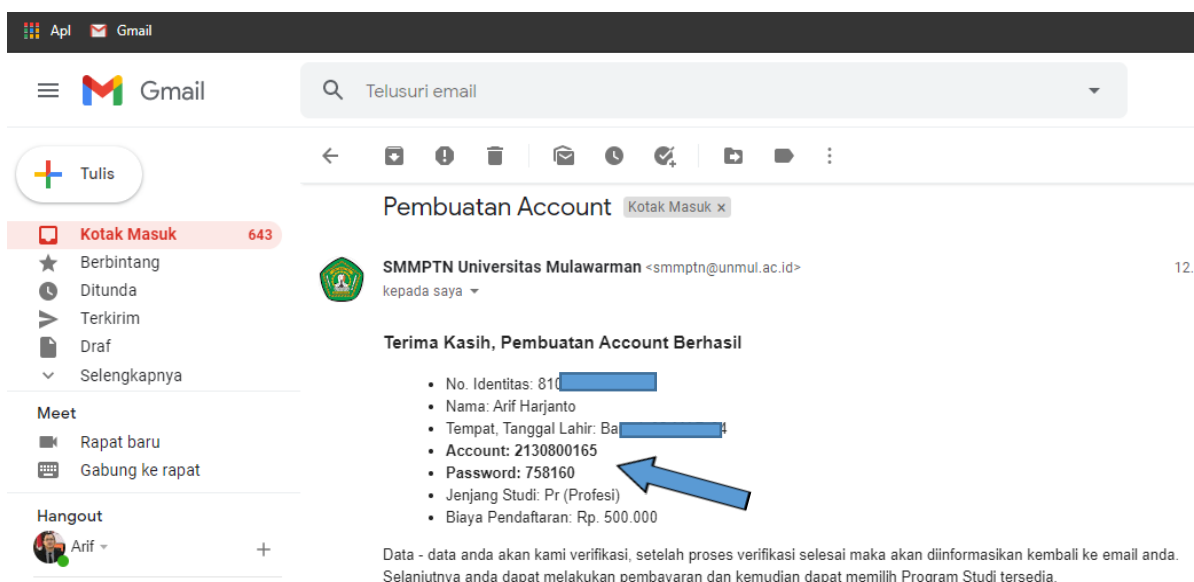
Apl Gmail

Gmail

Telusuri email

Tulis

Kotak Masuk 643
Berbintang
Ditunda
Terkirim
Draf
Selengkapnya

Meet
Rapat baru
Gabung ke rapat

Hangout
Arif

Pembuatan Account Kotak Masuk ×

SMMPTN Universitas Mulawarman <smmptn@unmul.ac.id> 12.
kepada saya

Terima Kasih, Pembuatan Account Berhasil

- No. Identitas: 810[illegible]
- Nama: Arif Harjanto
- Tempat, Tanggal Lahir: Ba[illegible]4
- **Account: 2130800165**
- **Password: 758160**
- Jenjang Studi: Pr (Profesi)
- Biaya Pendaftaran: Rp. 500.000

Data - data anda akan kami verifikasi, setelah proses verifikasi selesai maka akan diinformasikan kembali ke email anda. Selanjutnya anda dapat melakukan pembayaran dan kemudian dapat memilih Program Studi tersedia.